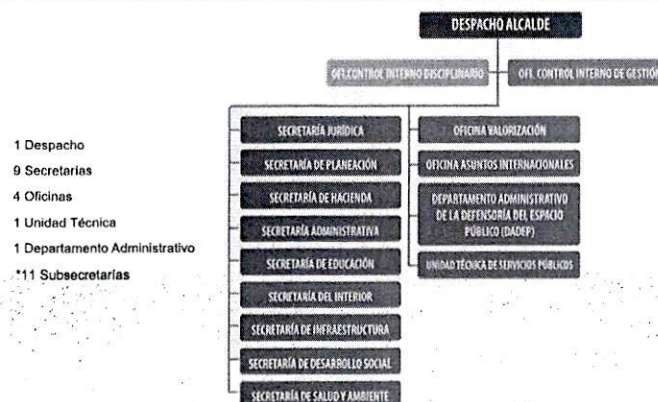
DESPACHO ALCALDE

OFI. CONTROL INTERNO DISCIPLINARIO

OFI. CONTROL INTERNO DE GESTIÓN

1 Despacho
9 Secretarias
4 Oficinas
1 Unidad Técnica
1 Departamento Administrativo
*11 Subsecretarías

SECRETARÍA JURÍDICA
SECRETARÍA DE PLANEACIÓN
SECRETARÍA DE HACIENDA
SECRETARÍA ADMINISTRATIVA
SECRETARÍA DE EDUCACIÓN
SECRETARÍA DEL INTERIOR
SECRETARÍA DE INFRAESTRUCTURA
SECRETARÍA DE DESARROLLO SOCIAL
SECRETARÍA DE SALUD Y AMBIENTE

OFICINA VALORIZACIÓN
OFICINA ASUNTOS INTERNACIONALES
DEPARTAMENTO ADMINISTRATIVO DE LA DEFENSORÍA DEL ESPACIO PÚBLICO (DADEP)
UNIDAD TÉCNICA DE SERVICIOS PÚBLICOS